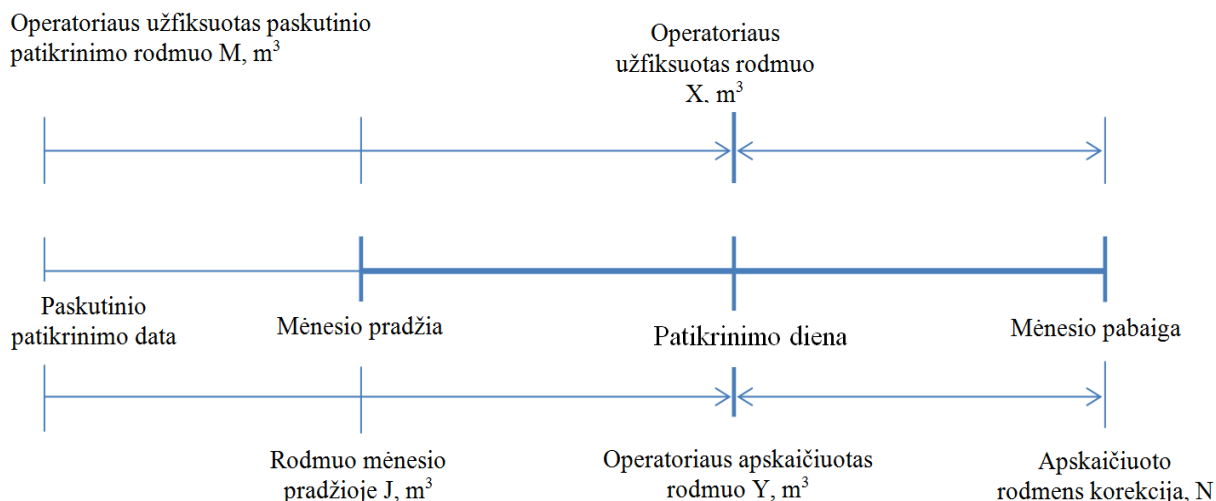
Operatoriaus užfiksuotas paskutinio patikrinimo rodmuo M, $m^3$

Operatoriaus užfiksuotas rodmuo X, $m^3$

Paskutinio patikrinimo data

Mėnesio pradžia

Patikrinimo diena

Mėnesio pabaiga

Rodmuo mėnesio pradžioje J, $m^3$

Operatoriaus apskaičiuotas rodmuo Y, $m^3$

Apskaičiuoto rodmens korekcija, N